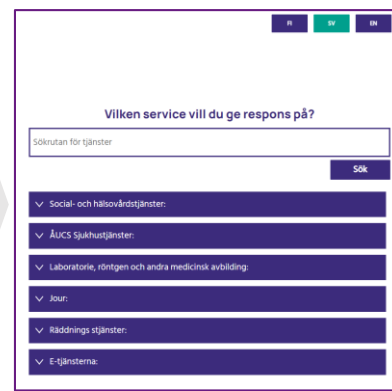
FI SV EN

Vilken service vill du ge respons på?

Sökrutan för tjänster

Sök

Social- och hälsovårdstjänster:

ÅUCS Sjukhustjänster:

Laboratorie, röntgen och andra medicinsk avbilding:

Jour:

Räddnings stjänster:

E-tjänsterna: